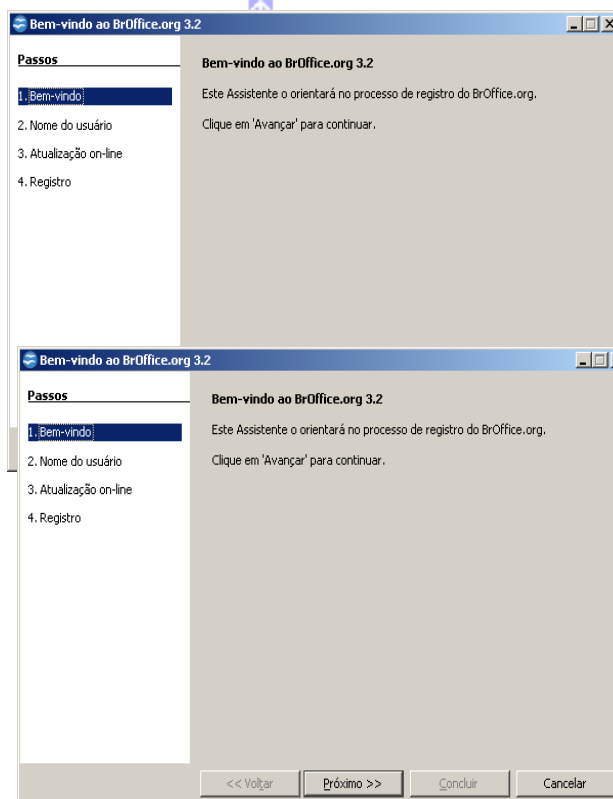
Bem-vindo ao BrOffice.org 3.2

Passos

1. Bem-vindo
2. Nome do usuário
3. Atualização on-line
4. Registro

Bem-vindo ao BrOffice.org 3.2

Este Assistente o orientará no processo de registro do BrOffice.org.

Clique em 'Avançar' para continuar.

Bem-vindo ao BrOffice.org 3.2

Passos

1. Bem-vindo
2. Nome do usuário
3. Atualização on-line
4. Registro

Bem-vindo ao BrOffice.org 3.2

Este Assistente o orientará no processo de registro do BrOffice.org.

Clique em 'Avançar' para continuar.

<< Voltar
Próximo >>
Concluir
Cancelar